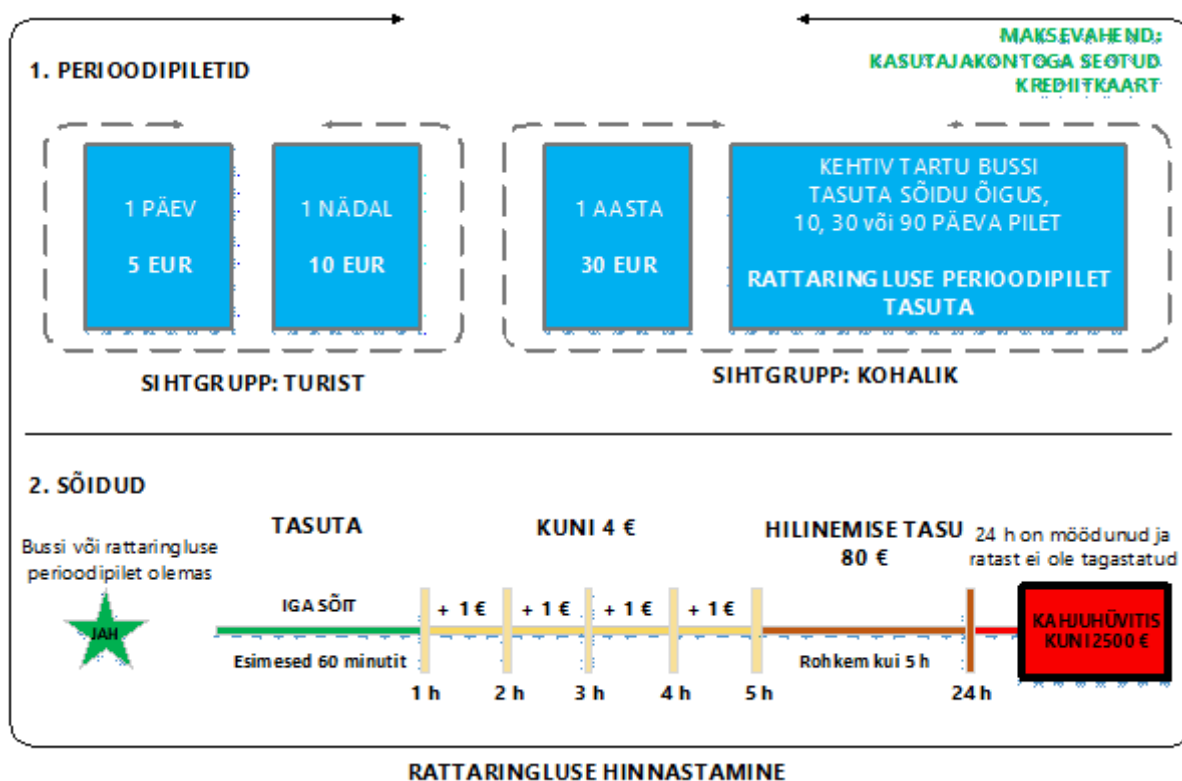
MAKSEVAHEND:
KASUTAJAKONTOGA SEOTUD
KREDIITKAART

1. PERIOODIPILETID

1 PÄEV
5 EUR

1 NÄDAL
10 EUR

1 AASTA
30 EUR

KEHTIV TARTU BUSSI TASUTA SÕIDU ÕIGUS, 10, 30 või 90 PÄEVA PILET

RATTARINGLUSE PERIOODIPILET TASUTA

SIHTGRUPP: TURIST

SIHTGRUPP: KOHALIK

2. SÕIDUD

Bussi või rattaringluse perioodipilet olemas

JAH

TASUTA

IGA SÕIT

Esimesed 60 minutit

KUNI 4 €

+ 1 €
+ 1 €
+ 1 €
+ 1 €

HILINEMISE TASU
80 €

Rohkem kui 5 h

24 h on möödunud ja ratast ei ole tagastatud

KAHJUHÜVITIS
KUNI 2500 €

1 h
2 h
3 h
4 h
5 h
24 h

RATTARINGLUSE HINNASTAMINE